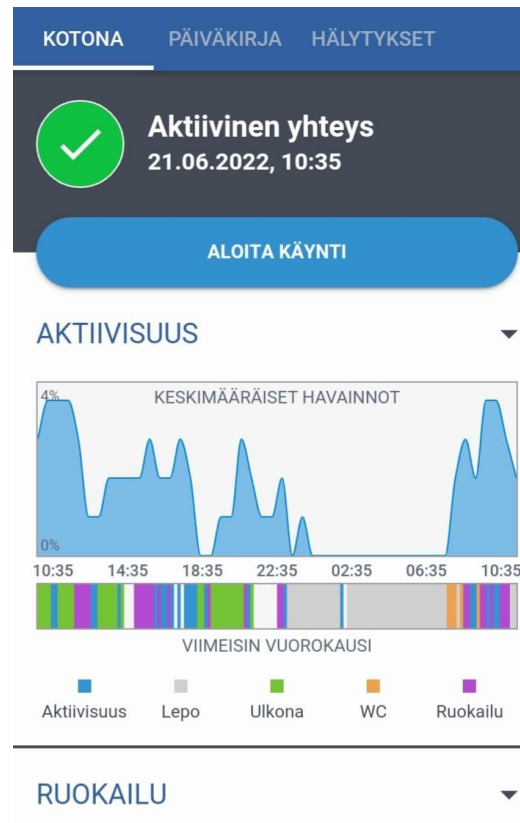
KOTONA PÄIVÄKIRJA HÄLYTYKSET

Aktiivinen yhteys
21.06.2022, 10:35

ALOITA KÄYNTI

AKTIIVISUUS

KESKIMÄÄRÄISET HAVAINNOT

4%

0%

10:35 14:35 18:35 22:35 02:35 06:35 10:35

VIIMEISIN VUOROKAUSI

Aktiivisuus Lepo Ulkona WC Ruokailu

RUOKAILU